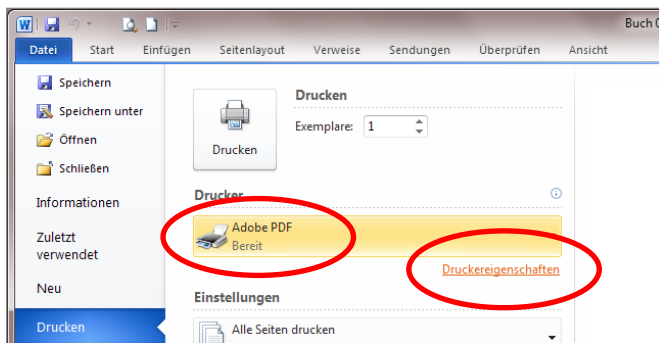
Buch (

Datei
Start
Einfügen
Seitenlayout
Verweise
Sendungen
Überprüfen
Ansicht

Speichern
Speichern unter
Öffnen
Schließen
Informationen
Zuletzt verwendet
Neu
Drucken

Drucken
Exemplare: 1
Drucken

Drucker
Adobe PDF
Bereit
Druckereigenschaften

Einstellungen
Alle Seiten drucken